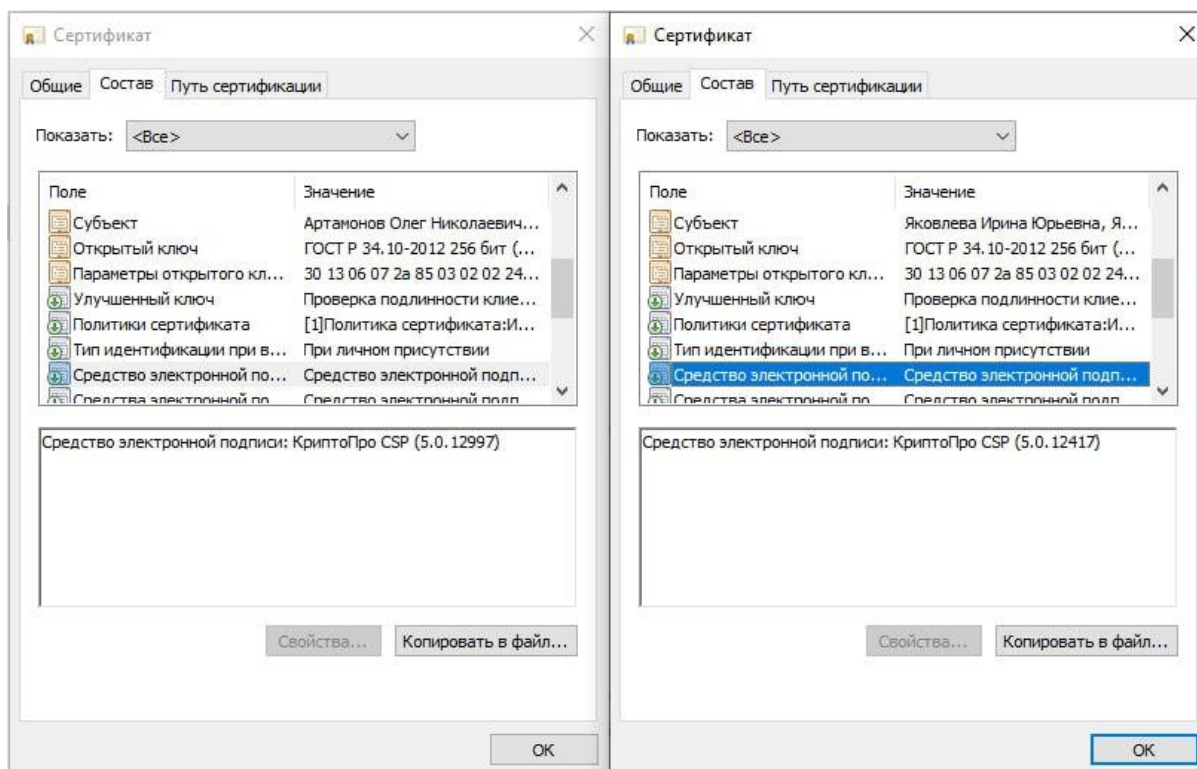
Сертификат

Общие Состав Путь сертификации

Показать: <Все>

| Поле | Значение |
|---|---|
| Субъект | Артамонов Олег Николаевич... |
| Открытый ключ | ГОСТ Р 34.10-2012 256 бит (... |
| Параметры открытого кл... | 30 13 06 07 2a 85 03 02 02 24... |
| Улучшенный ключ | Проверка подлинности клие... |
| Политики сертификата | [1]Политика сертификата:И... |
| Тип идентификации при в... | При личном присутствии |
| Средство электронной по... | Средство электронной подп... |
| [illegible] | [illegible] |

Средство электронной подписи: КриптоПро CSP (5.0.12997)

Свойства... Копировать в файл...

OK

Сертификат

Общие Состав Путь сертификации

Показать: <Все>

| Поле | Значение |
|---|---|
| Субъект | Яковлева Ирина Юрьевна, Я... |
| Открытый ключ | ГОСТ Р 34.10-2012 256 бит (... |
| Параметры открытого кл... | 30 13 06 07 2a 85 03 02 02 24... |
| Улучшенный ключ | Проверка подлинности клие... |
| Политики сертификата | [1]Политика сертификата:И... |
| Тип идентификации при в... | При личном присутствии |
| Средство электронной по... | Средство электронной подп... |
| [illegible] | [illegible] |

Средство электронной подписи: КриптоПро CSP (5.0.12417)

Свойства... Копировать в файл...

OK